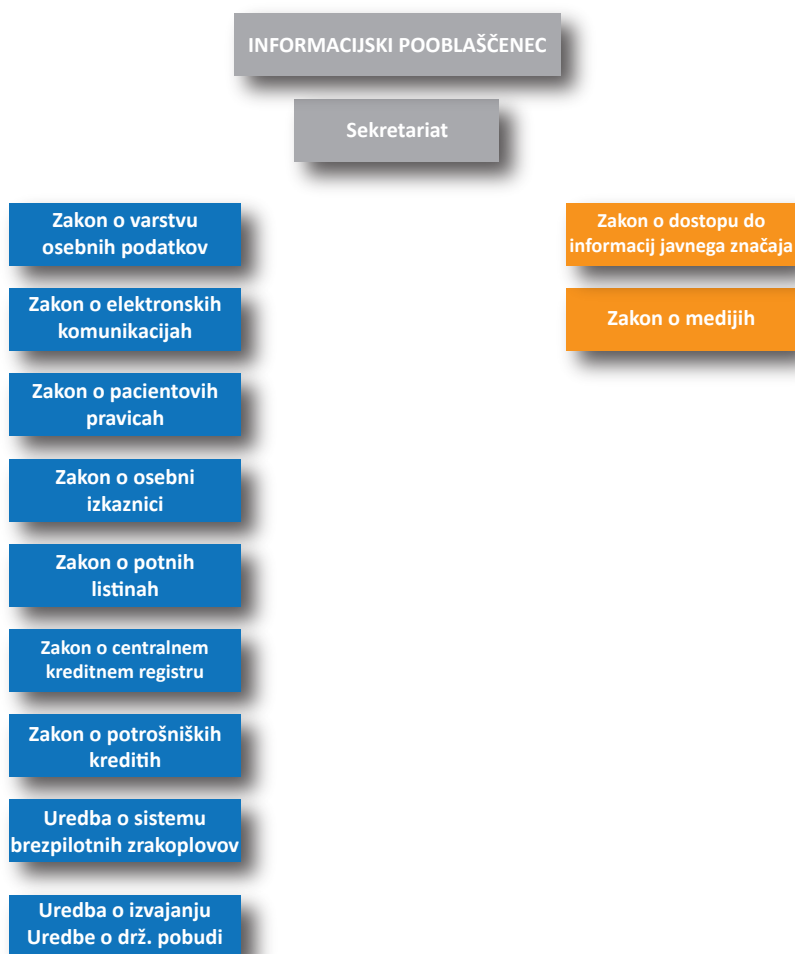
INFORMACIJSKI POOBLAŠČENEC

Sekretariat

Zakon o varstvu osebnih podatkov

Zakon o elektronskih komunikacijah

Zakon o pacientovih pravicah

Zakon o osebni izkaznici

Zakon o potnih listinah

Zakon o centralnem kreditnem registru

Zakon o potrošniških kreditih

Uredba o sistemu brezpilotnih zrakoplovov

Uredba o izvajanju Uredbe o drž. pobudi

Zakon o dostopu do informacij javnega značaja

Zakon o medijih